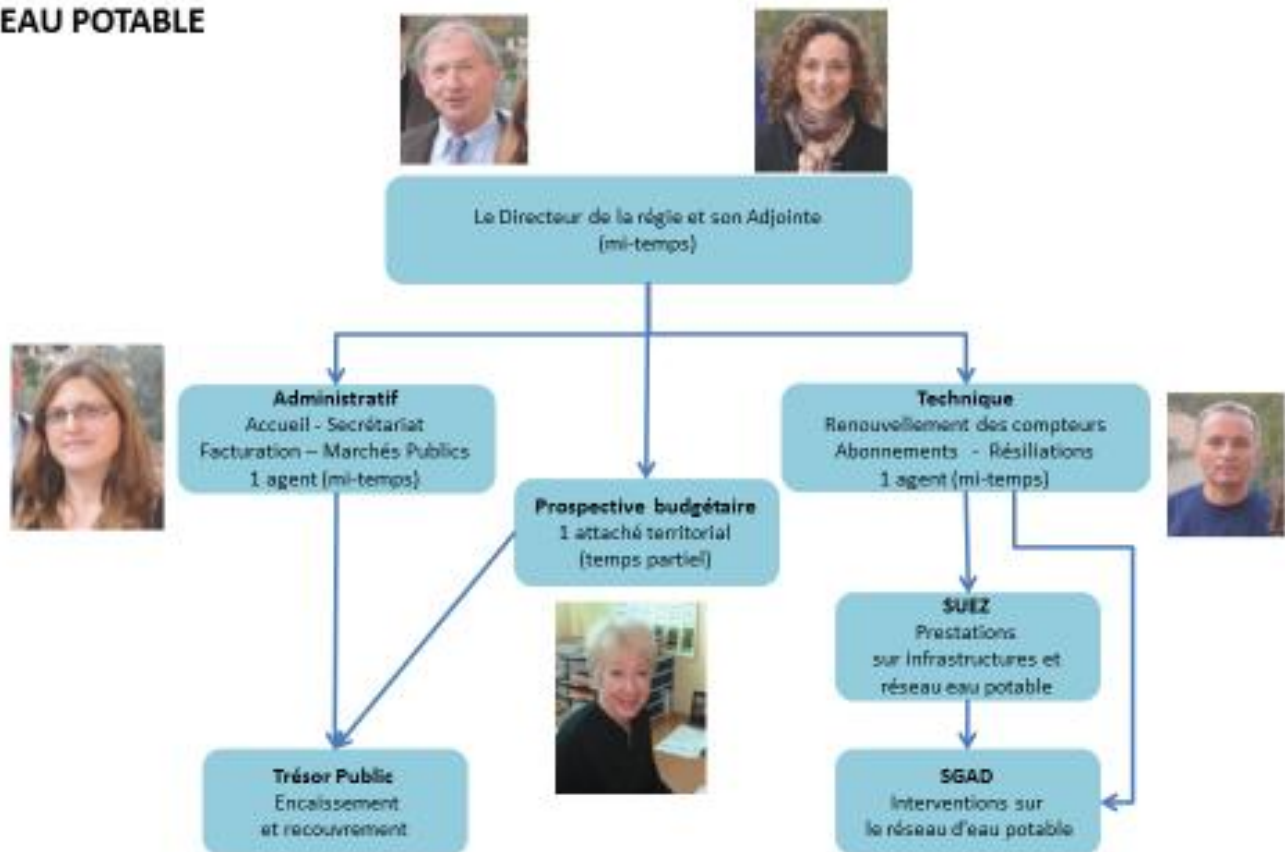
EAU POTABLE

Le Directeur de la régie et son Adjointe
(mi-temps)

**Administratif**
Accueil - Secrétariat
Facturation – Marchés Publics
1 agent (mi-temps)

**Prospective budgétaire**
1 attaché territorial
(temps partiel)

**Technique**
Renouvellement des compteurs
Abonnements - Résiliations
1 agent (mi-temps)

**SUEZ**
Prestations
sur infrastructures et
réseau eau potable

**Trésor Public**
Encaissement
et recouvrement

**SGAD**
Interventions sur
le réseau d'eau potable